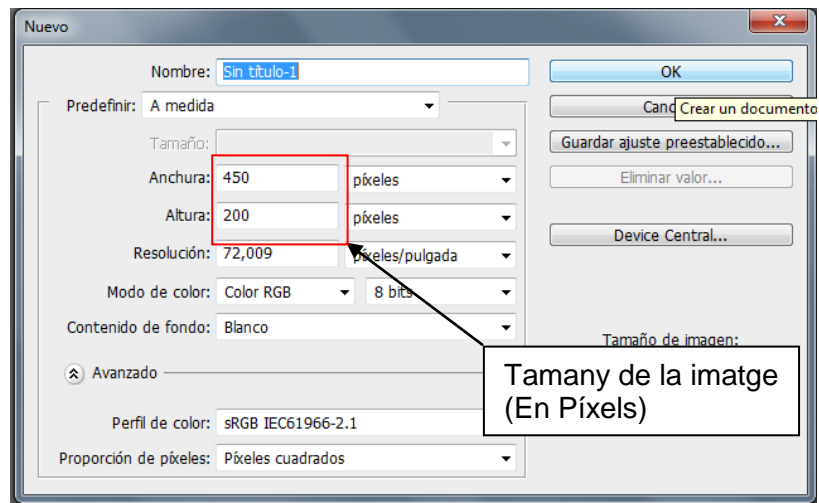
Nuevo

Nombre: Sin título-1

Predefinir: A medida

Tamaño:

Anchura: 450 píxeles

Altura: 200 píxeles

Resolución: 72,009 píxeles/pulgada

Modo de color: Color RGB 8 bits

Contenido de fondo: Blanco

Avanzado

Perfil de color: sRGB IEC61966-2.1

Proporción de píxeles: Píxeles cuadrados

OK

Canc Crear un documento

Guardar ajuste preestablecido...

Eliminar valor...

Device Central...

Tamaño de imagen:

Tamany de la imatge (En Píxels)